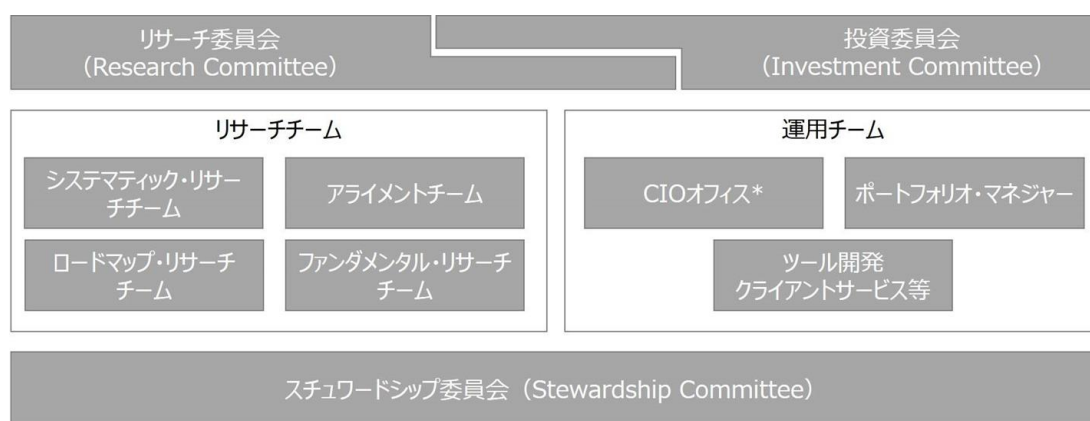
リサーチ委員会
(Research Committee)

投資委員会
(Investment Committee)

リサーチチーム

システマティック・リサーチチーム

アライメントチーム

ロードマップ・リサーチチーム

ファンダメンタル・リサーチチーム

運用チーム

CIOオフィス*

ポートフォリオ・マネジャー

ツール開発
クライアントサービス等

スチュワードシップ委員会 (Stewardship Committee)